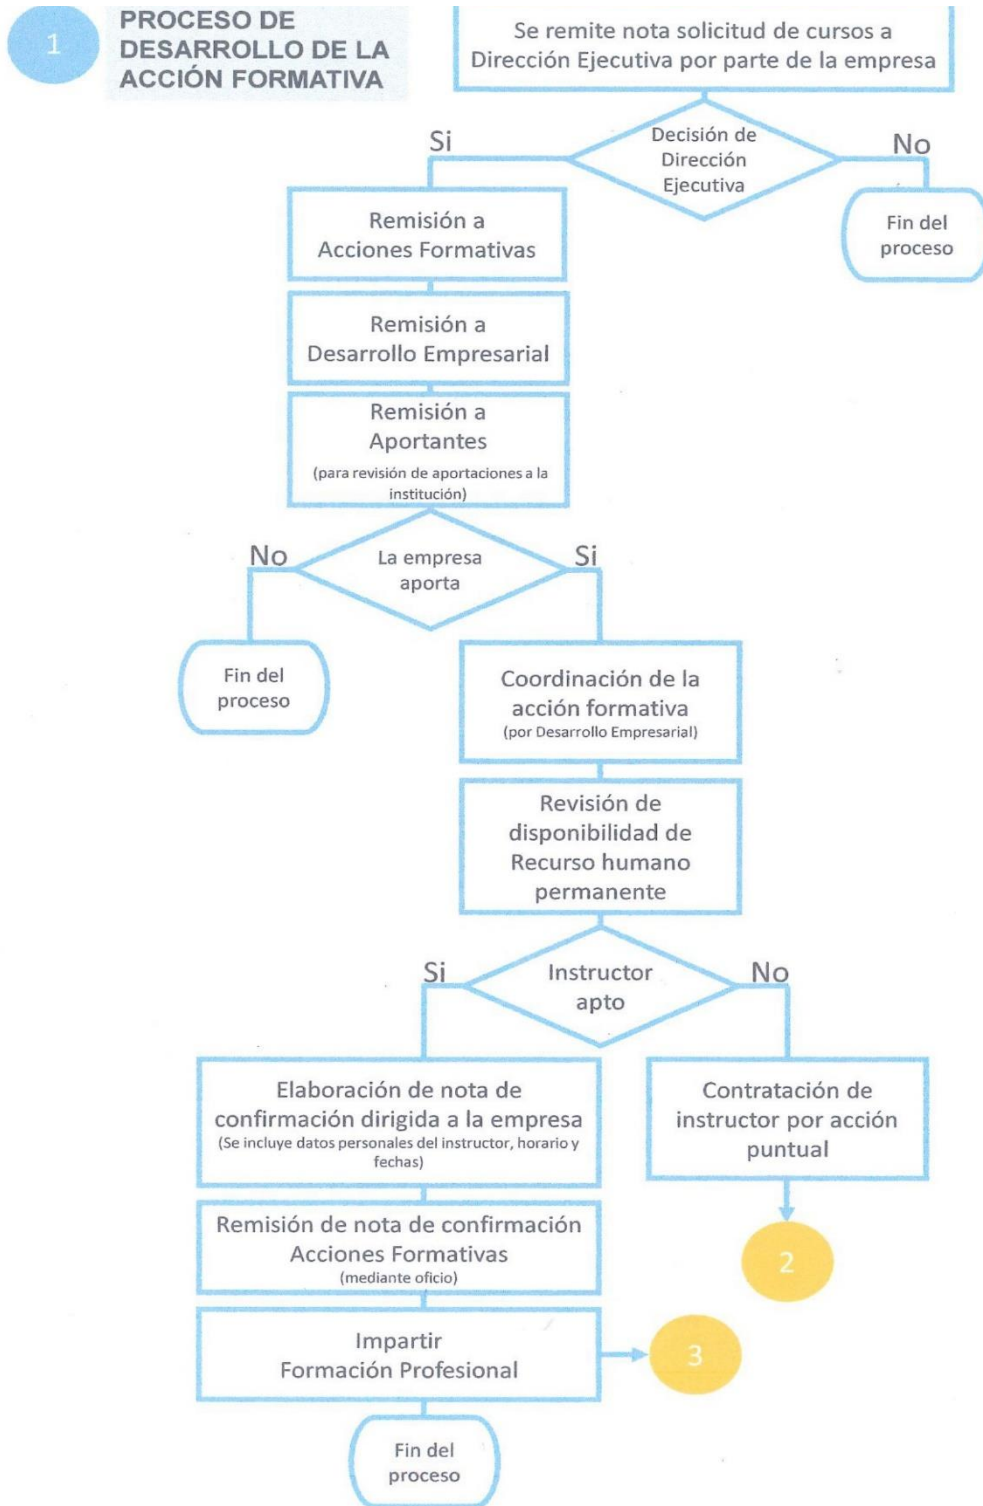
1

PROCESO DE DESARROLLO DE LA ACCIÓN FORMATIVA

Se remite nota solicitud de cursos a Dirección Ejecutiva por parte de la empresa

Decisión de Dirección Ejecutiva

Si

No

Fin del proceso

Remisión a Acciones Formativas

Remisión a Desarrollo Empresarial

Remisión a Aportantes
(para revisión de aportaciones a la institución)

La empresa aporta

No

Si

Fin del proceso

Coordinación de la acción formativa
(por Desarrollo Empresarial)

Revisión de disponibilidad de Recurso humano permanente

Instructor apto

Si

No

Elaboración de nota de confirmación dirigida a la empresa
(Se incluye datos personales del instructor, horario y fechas)

Contratación de instructor por acción puntual

2

Remisión de nota de confirmación Acciones Formativas
(mediante oficio)

Impartir Formación Profesional

3

Fin del proceso